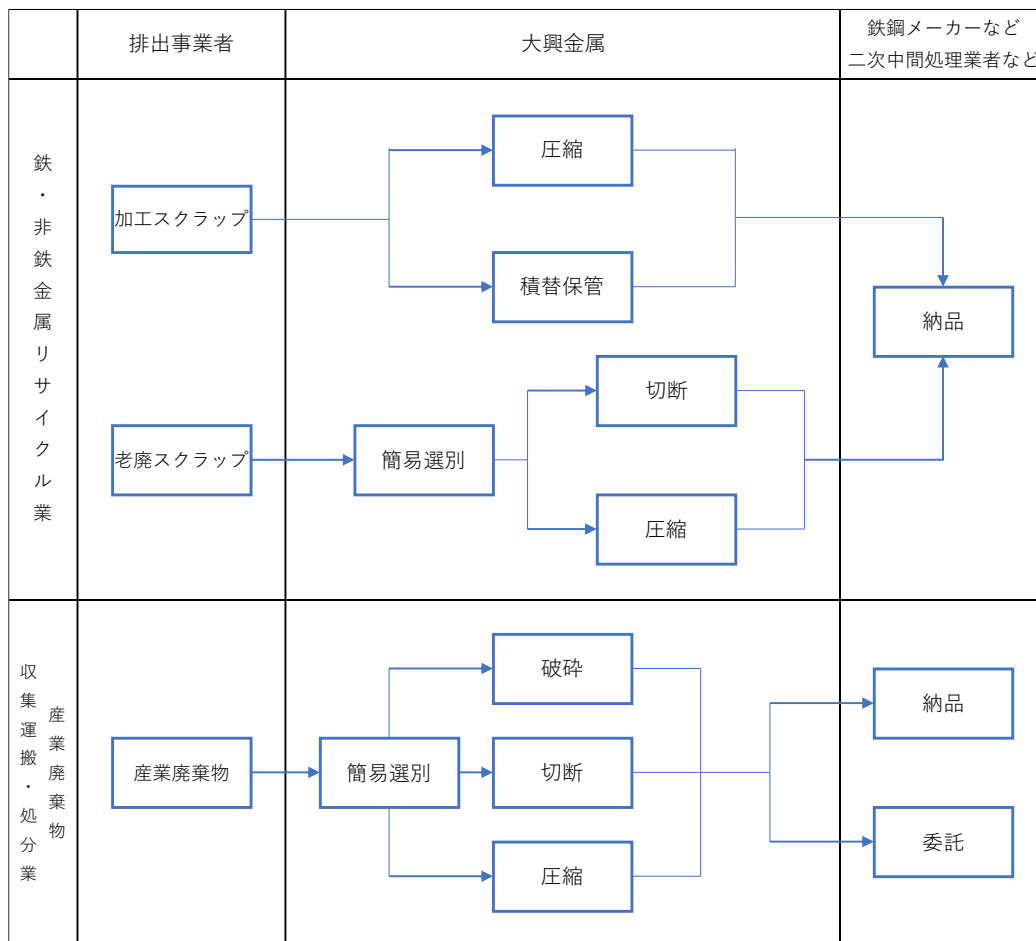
| | 排出事業者 | 大興金属 | 鉄鋼メーカーなど 二次中間処理業者など |
|---|---|---|---|
| 鉄・非鉄金属リサイクル業 | 加工スクラップ | 圧縮 積替保管 | 納品 |
| | 老廃スクラップ | 簡易選別 切断 圧縮 | |
| 収集運搬・処分業 産業廃棄物 | 産業廃棄物 | 簡易選別 破砕 切断 圧縮 | 納品 委託 |